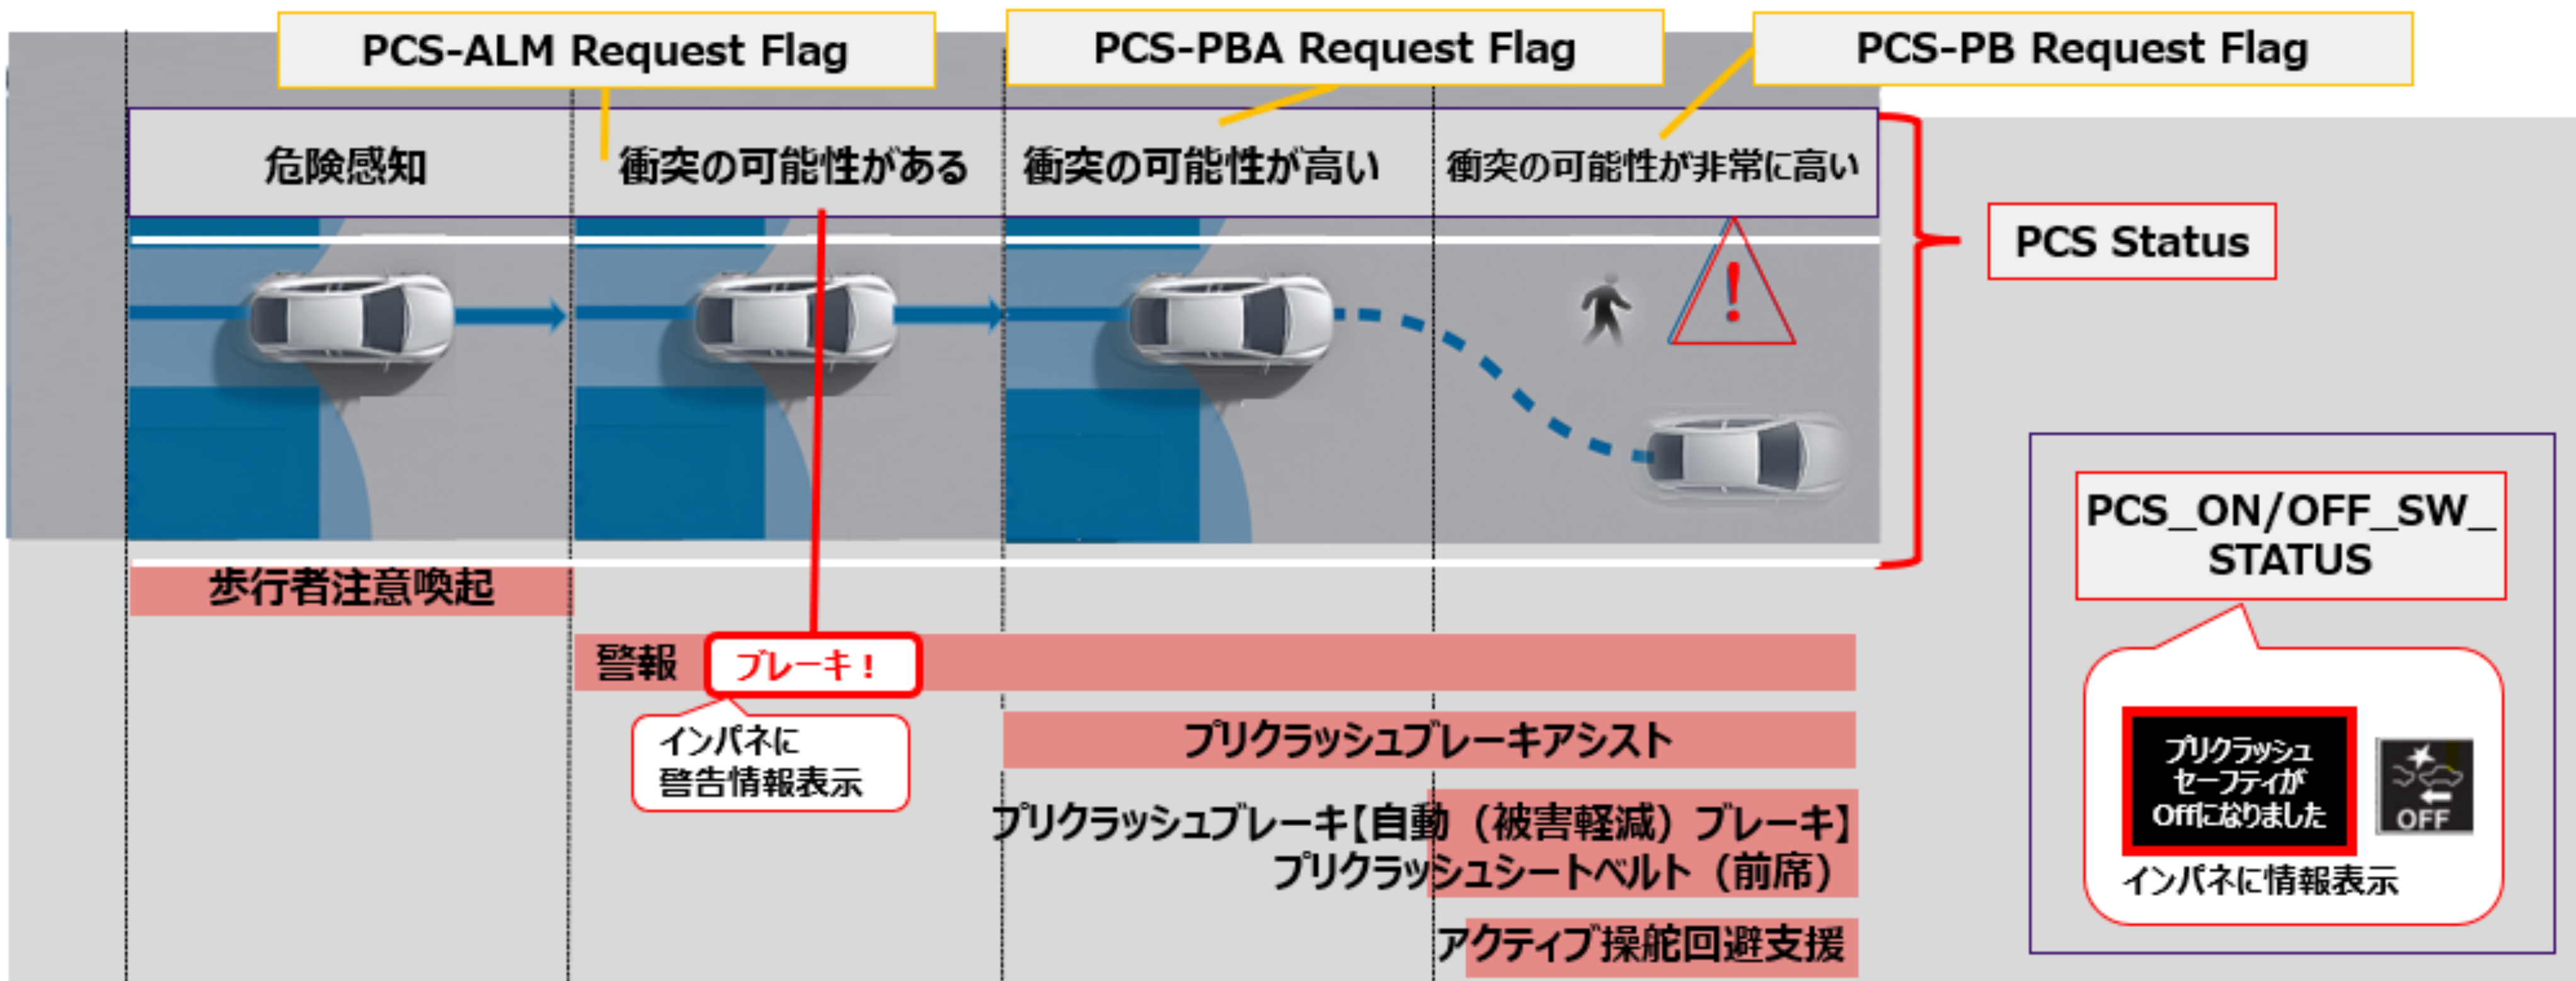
PCS-ALM Request Flag

PCS-PBA Request Flag

PCS-PB Request Flag

危険感知

衝突の可能性がある

衝突の可能性が高い

衝突の可能性が非常に高い

PCS Status

歩行者注意喚起

警報

ブレーキ！

インパネに
警告情報表示

プリクラッシュブレーキアシスト

プリクラッシュブレーキ【自動（被害軽減）ブレーキ】

プリクラッシュシートベルト（前席）

アクティブ操舵回避支援

PCS_ON/OFF_SW_STATUS

プリクラッシュ
セーフティが
Offになりました

OFF

インパネに情報表示